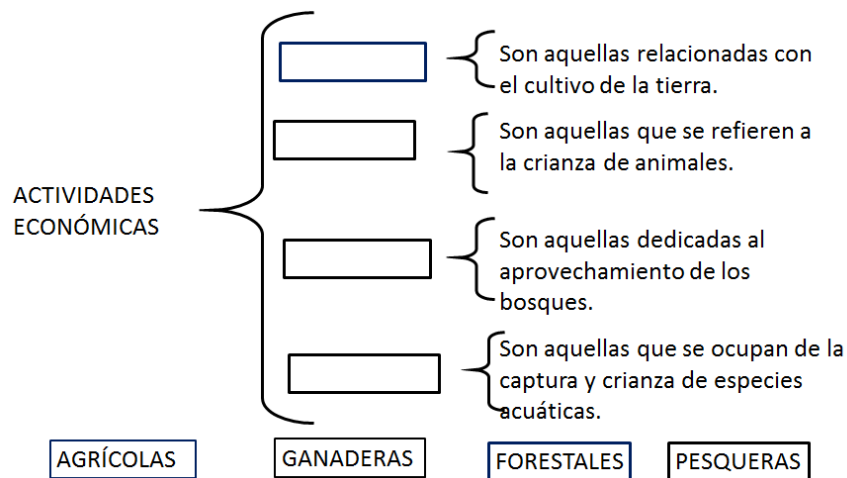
ACTIVIDADES ECONÓMICAS

Son aquellas relacionadas con el cultivo de la tierra.

Son aquellas que se refieren a la crianza de animales.

Son aquellas dedicadas al aprovechamiento de los bosques.

Son aquellas que se ocupan de la captura y crianza de especies acuáticas.

AGRÍCOLAS GANADERAS FORESTALES PESQUERAS